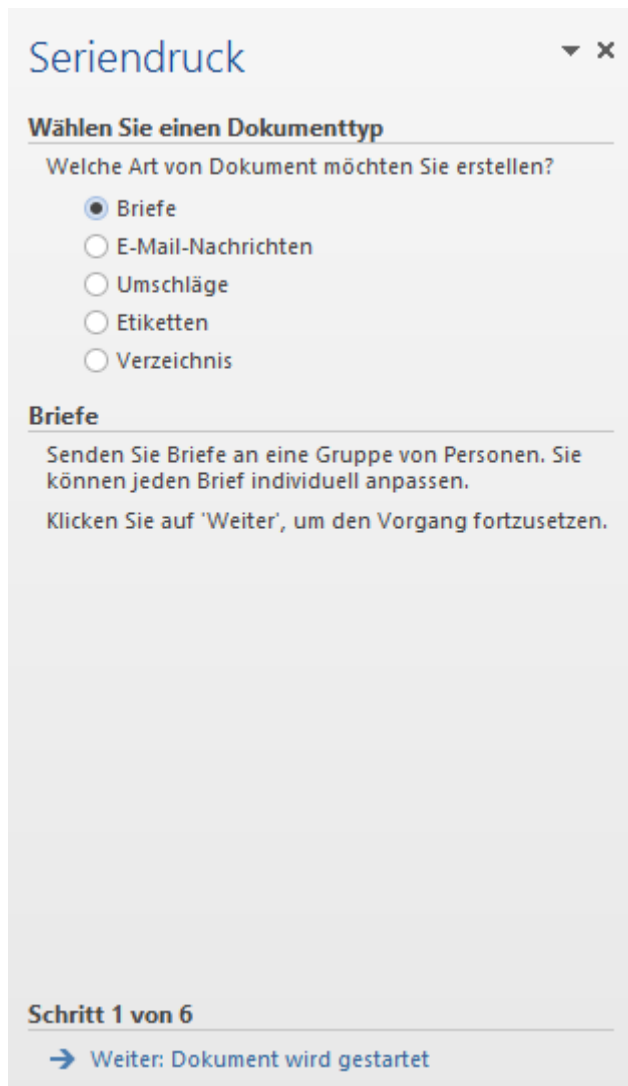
Seriendruck

Wählen Sie einen Dokumenttyp

Welche Art von Dokument möchten Sie erstellen?

Briefe
E-Mail-Nachrichten
Umschläge
Etiketten
Verzeichnis

Briefe

Senden Sie Briefe an eine Gruppe von Personen. Sie können jeden Brief individuell anpassen.

Klicken Sie auf 'Weiter', um den Vorgang fortzusetzen.

Schritt 1 von 6

Weiter: Dokument wird gestartet